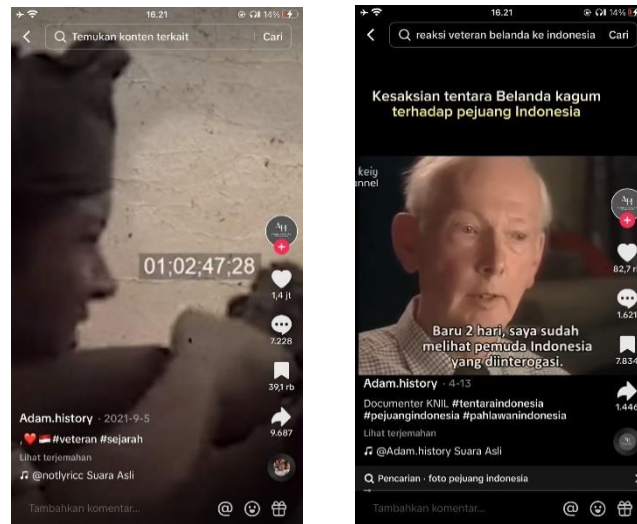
16.21

14%

Temukan konten terkait

Cari

01;02;47;28

1,4 jt

7.228

39,1 rb

9.687

Adam.history · 2021-9-5

#veteran #sejarah

Lihat terjemahan

@notlyricc Suara Asli

Tambahkan komentar...

16.21

14%

reaksi veteran belanda ke indonesia

Cari

Kesaksian tentara Belanda kagum terhadap pejuang Indonesia

keiy
annel

Baru 2 hari, saya sudah melihat pemuda Indonesia yang diinterogasi.

82,7 rb

1.621

7.834

1.446

Adam.history · 4-13

Documenter KNIL #tentaraindonesia #pejuangindonesia #pahlawanindonesia

Lihat terjemahan

@Adam.history Suara Asli

Pencarian · foto pejuang indonesia

Tambahkan komentar...